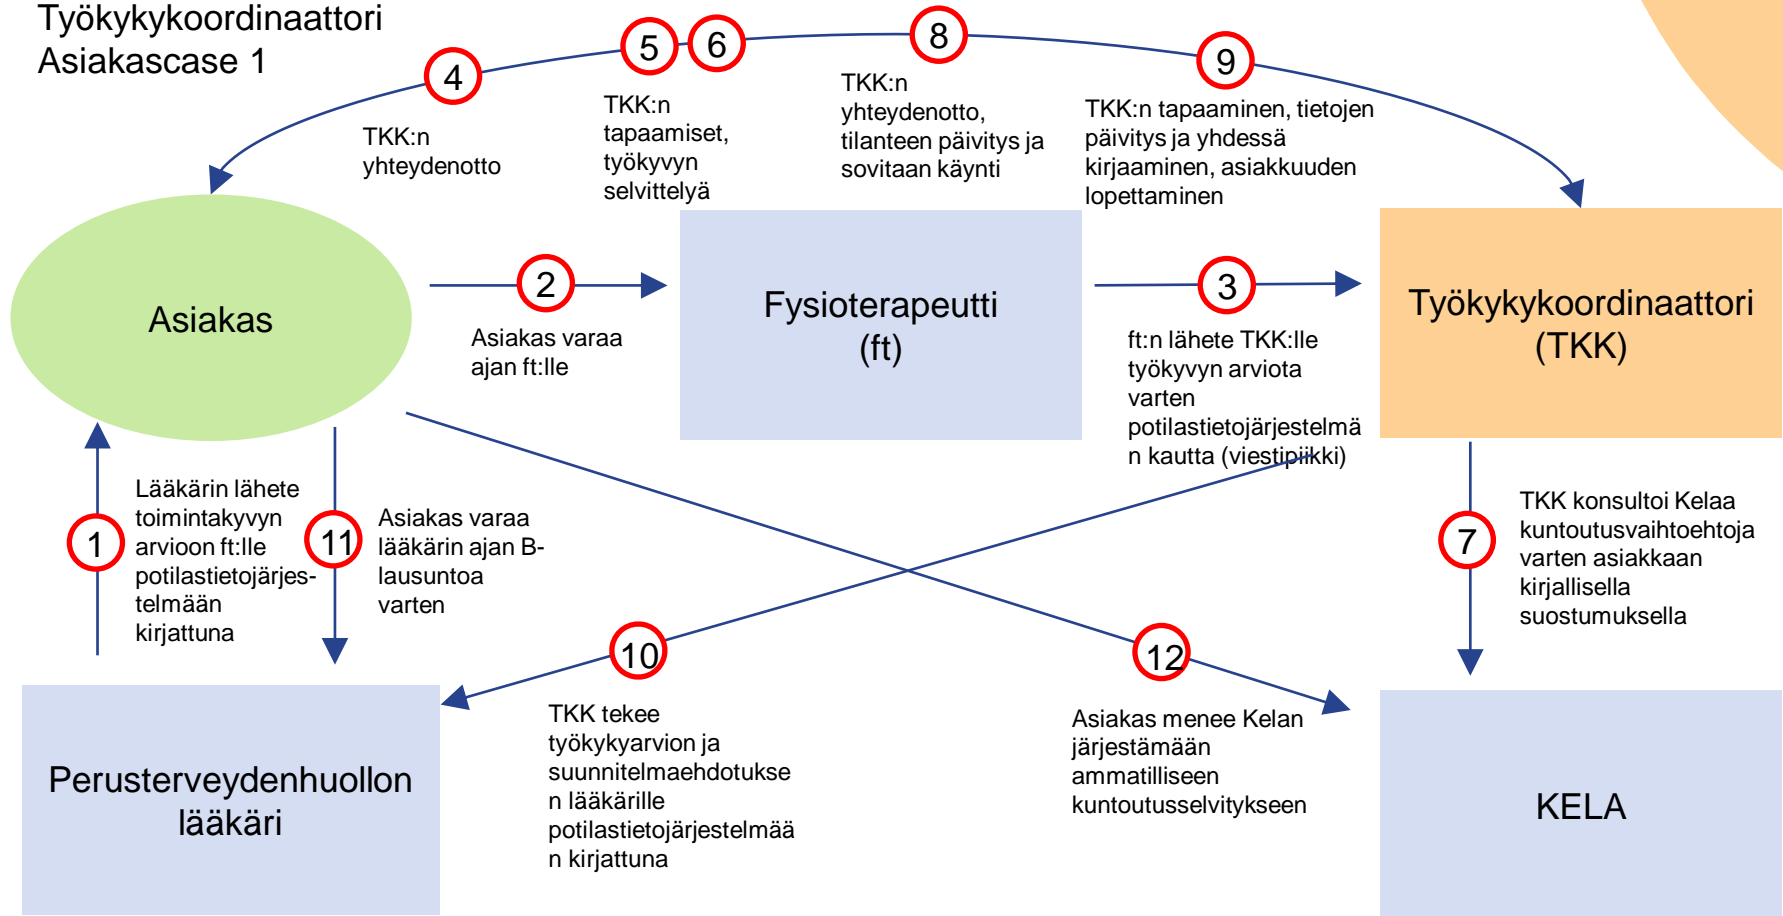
Työkykykoordinaattori
Asiakascase 1

4
TKK:n yhteydenotto

5 6
TKK:n tapaamiset, työkyvyn selvittelyä

8
TKK:n yhteydenotto, tilanteen päivitys ja sovitaan käynti

9
TKK:n tapaaminen, tietojen päivitys ja yhdessä kirjaaminen, asiakkuuden lopettaminen

Asiakas

2
Asiakas varaa ajan ft:lle

Fysioterapeutti (ft)

3
ft:n lähete TKK:lle työkyvyn arviota varten potilastietojärjestelmän kautta (viestipikki)

Työkykykoordinaattori (TKK)

1
Lääkärin lähete toimintakyvyn arvioon ft:lle potilastietojärjestelmään kirjattuna

11
Asiakas varaa lääkärin ajan B-lausuntoa varten

7
TKK konsultoi Kelaa kuntoutusvaihtoehtoja varten asiakkaan kirjallisella suostumuksella

10
TKK tekee työkykyarvion ja suunnitelmaehdotuksen lääkärille potilastietojärjestelmään kirjattuna

12
Asiakas menee Kelan järjestämään ammatilliseen kuntoutusselvitykseen

Perusterveydenhuollon lääkäri

KELA